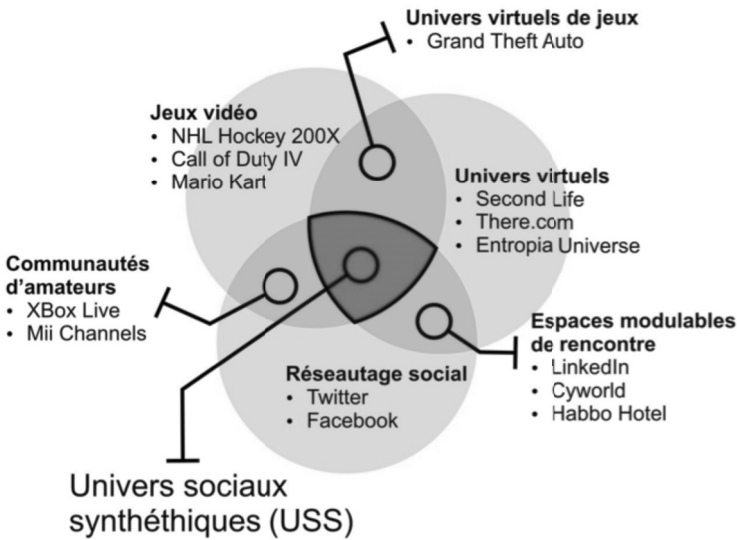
Univers virtuels de jeux
• Grand Theft Auto

Jeux vidéo
• NHL Hockey 200X
• Call of Duty IV
• Mario Kart

Univers virtuels
• Second Life
• There.com
• Entropia Universe

Communautés d'amateurs
• XBox Live
• Mii Channels

Espaces modulables de rencontre
• LinkedIn
• Cyworld
• Habbo Hotel

Réseautage social
• Twitter
• Facebook

Univers sociaux synthéthiques (USS)